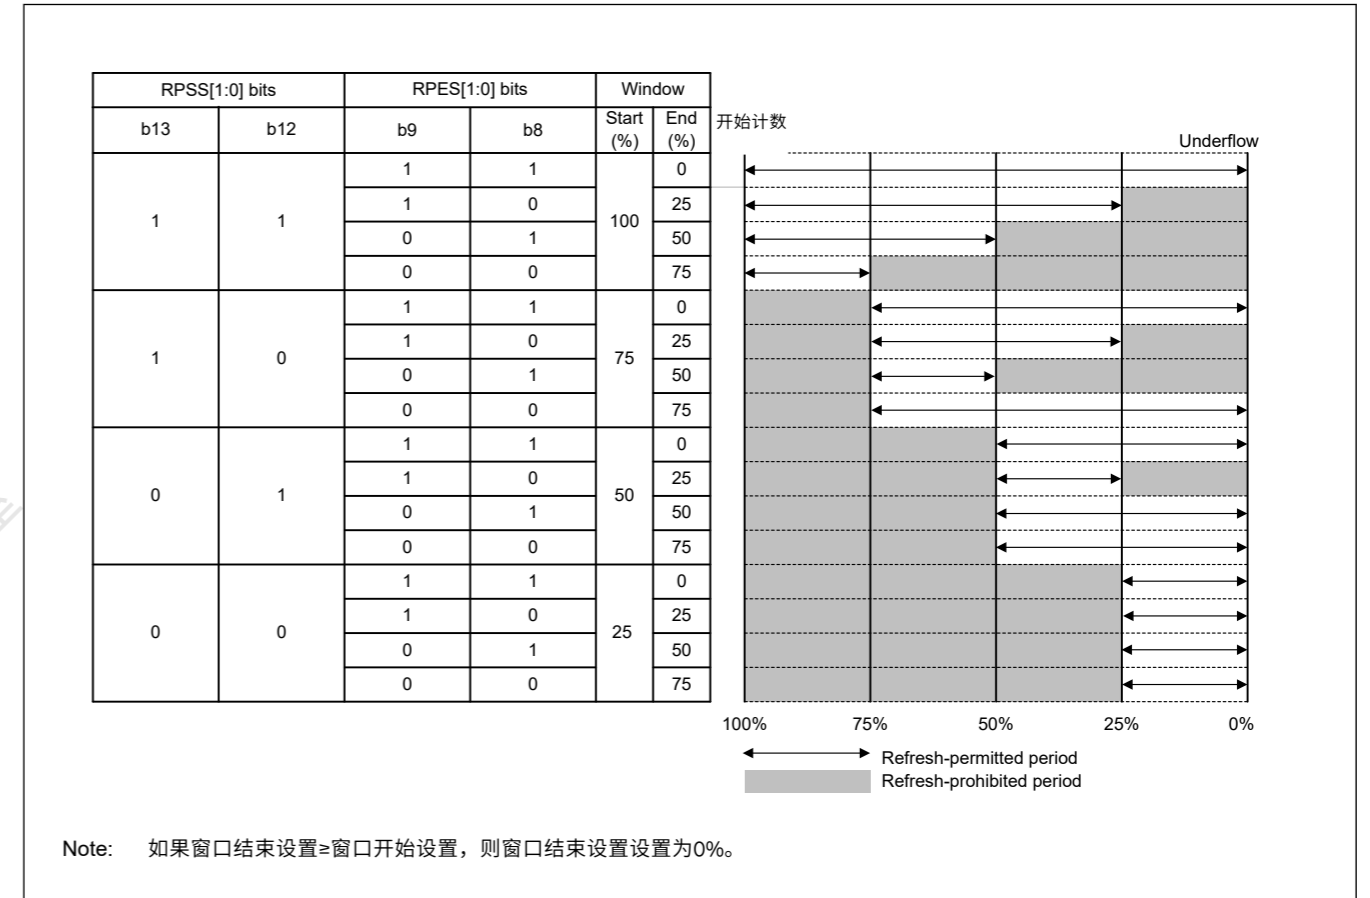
| RPSS[1:0] bits | | RPES[1:0] bits | | Window | |
|---|---|---|---|---|---|
| b13 | b12 | b9 | b8 | Start (%) | End (%) |
| 1 | 1 | 1 | 1 | 100 | 0 |
| | | 1 | 0 | | 25 |
| | | 0 | 1 | | 50 |
| | | 0 | 0 | | 75 |
| 1 | 0 | 1 | 1 | 75 | 0 |
| | | 1 | 0 | | 25 |
| | | 0 | 1 | | 50 |
| | | 0 | 0 | | 75 |
| 0 | 1 | 1 | 1 | 50 | 0 |
| | | 1 | 0 | | 25 |
| | | 0 | 1 | | 50 |
| | | 0 | 0 | | 75 |
| 0 | 0 | 1 | 1 | 25 | 0 |
| | | 1 | 0 | | 25 |
| | | 0 | 1 | | 50 |
| | | 0 | 0 | | 75 |

开始计数

Underflow

100% 75% 50% 25% 0%

Refresh-permitted period

Refresh-prohibited period

Note: 如果窗口结束设置≥窗口开始设置，则窗口结束设置设置为0%。